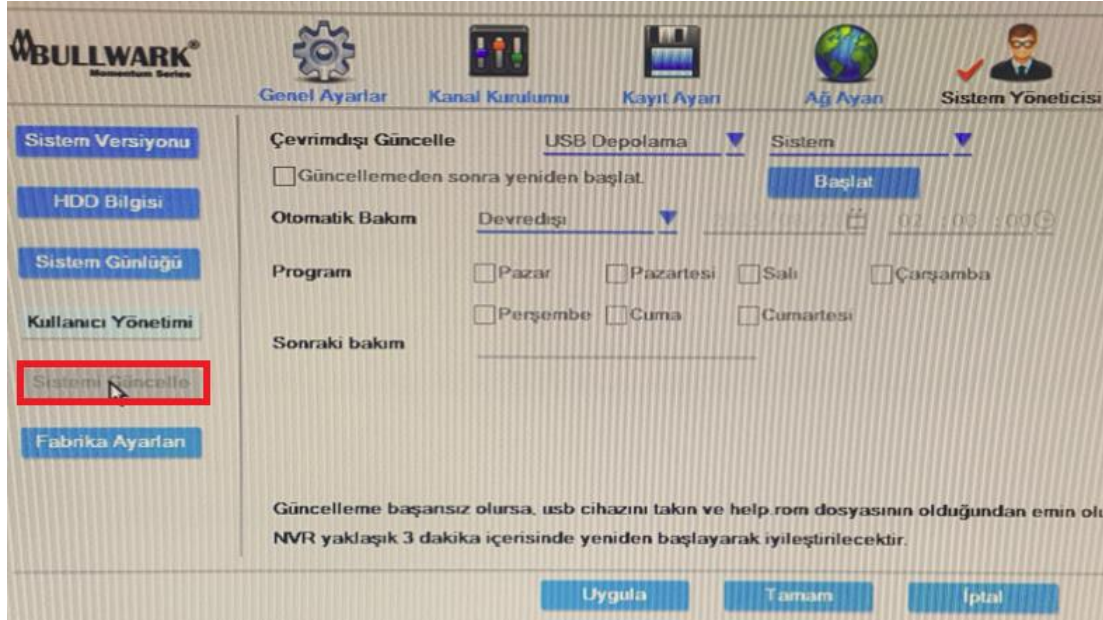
BULLWARK®
Momentum Series

Genel Ayarlar
Kanal Kurulumu
Kayıt Ayarı
Ağ Ayarı
Sistem Yöneticisi

Sistem Versiyonu
HDD Bilgisi
Sistem Günlüğü
Kullanıcı Yönetimi
Sistemi Güncelle
Fabrika Ayarları

Çevrimdışı Güncelle
USB Depolama
Sistem
Güncellemeden sonra yeniden başlat.
Başlat
Otomatik Bakım
Devredışı
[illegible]
02 : 00 : 00
Program
Pazar
Pazartesi
Salı
Çarşamba
Perşembe
Cuma
Cumartesi
Sonraki bakım

Güncelleme başarısız olursa, usb cihazını takın ve help.rom dosyasının olduğundan emin ol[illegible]
NVR yaklaşık 3 dakika içerisinde yeniden başlayarak iyileştirilecektir.

Uygula
Tamam
İptal